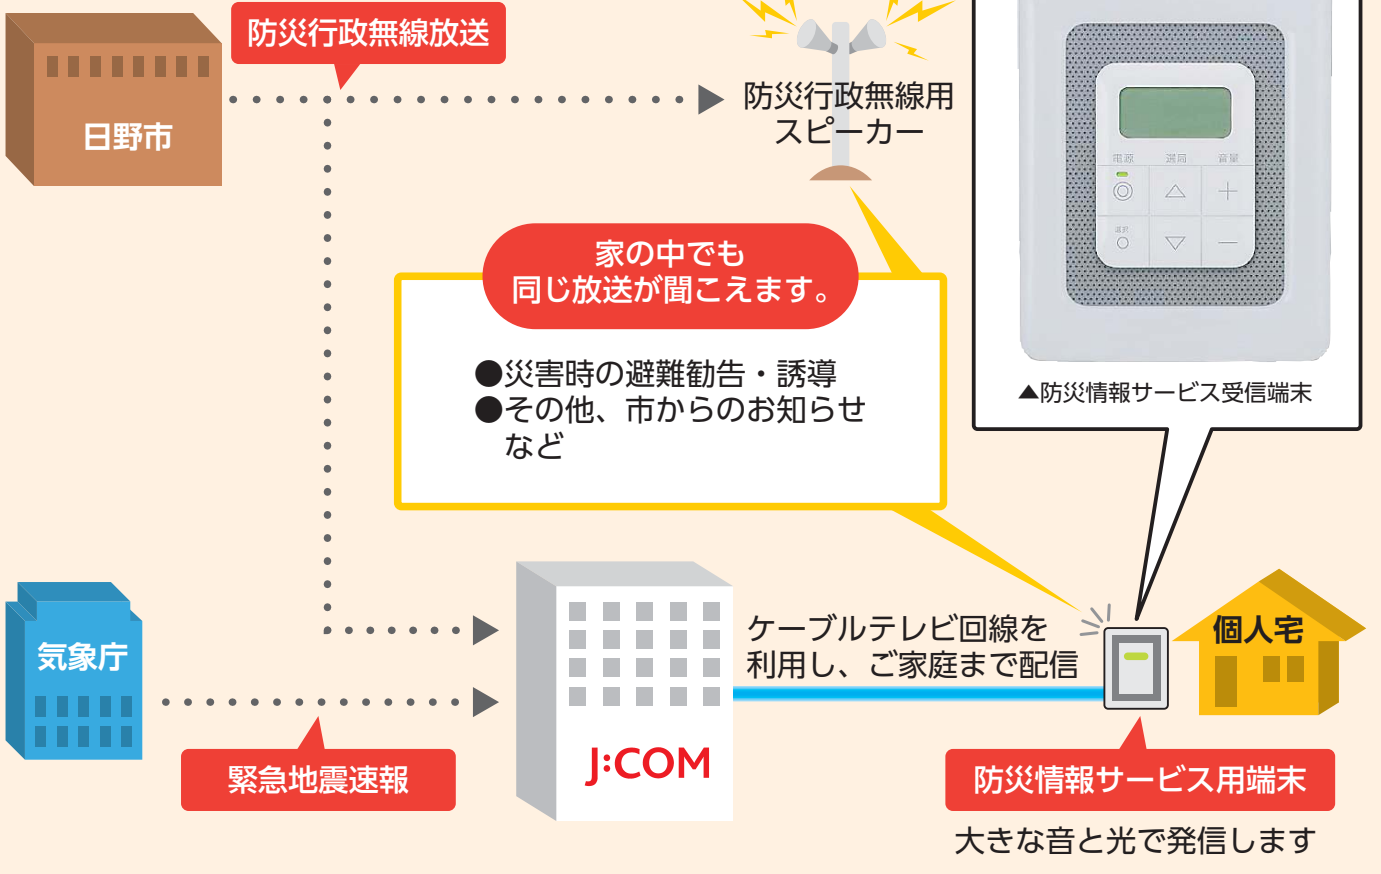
防災行政無線放送

日野市

防災行政無線用
スピーカー

電源
選局
音量
選択

▲防災情報サービス受信端末

家の中でも
同じ放送が聞こえます。

●災害時の避難勧告・誘導
●その他、市からのお知らせ
など

気象庁

緊急地震速報

J:COM

ケーブルテレビ回線を
利用し、ご家庭まで配信

個人宅

防災情報サービス用端末

大きな音と光で発信します